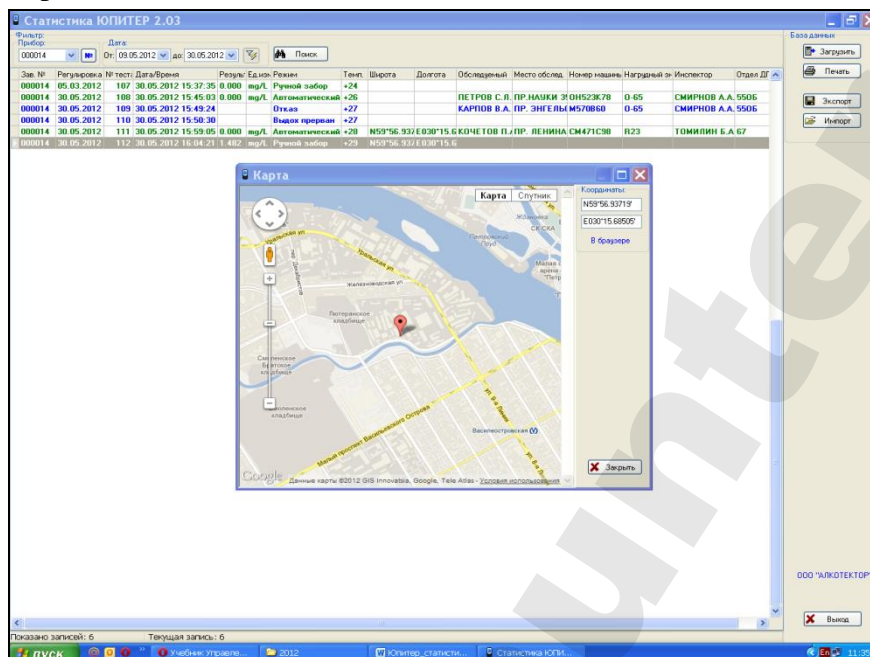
Статистика ЮПИТЕР 2.03

Фильтр:
Прибор:
000014
Дата:
От: 09.05.2012 до: 30.05.2012
Поиск

База данных
Загрузить
Печать
Экспорт
Импорт

| Зав. № | Регулировка | № теста | Дата/Время | Результ | Ед.изм | Режим | Темп. | Широта | Долгота | Обследуемый | Место обслед. | Номер машины | Нагрудный знак | Инспектор | Отдел ДГ |
|---|---|---|---|---|---|---|---|---|---|---|---|---|---|---|---|
| 000014 | 05.03.2012 | 107 | 30.05.2012 15:37:35 | 0.000 | mg/L | Ручной забор | +24 | | | | | | | | |
| 000014 | 30.05.2012 | 108 | 30.05.2012 15:45:03 | 0.000 | mg/L | Автоматический | +26 | | | ПЕТРОВ С.Я. | ПР.НАУКИ 3 | ОН523К78 | 0-65 | СМИРНОВ А.А. | 5506 |
| 000014 | 30.05.2012 | 109 | 30.05.2012 15:49:24 | | | Отказ | +27 | | | КАРПОВ В.А. | ПР. ЭНГЕЛЬ | М570В60 | 0-65 | СМИРНОВ А.А. | 5506 |
| 000014 | 30.05.2012 | 110 | 30.05.2012 15:50:30 | | | Выдох прерван | +27 | | | | | | | | |
| 000014 | 30.05.2012 | 111 | 30.05.2012 15:59:05 | 0.000 | mg/L | Автоматический | +28 | N59°56.937 | E030°15.6 | КОЧЕТОВ П. | ПР. ЛЕНИНА | СМ471С98 | R23 | ТОМИЛИН Б.А. | 67 |
| 000014 | 30.05.2012 | 112 | 30.05.2012 16:04:21 | 1.482 | mg/L | Ручной забор | +29 | N59°56.937 | E030°15.6 | | | | | | |

Карта
Карта Спутник
Координаты:
N59°56.93719'
E030°15.68505'
В браузере
Уральская ул.
Железноводская ул.
Лютеранское кладбище
Смоленское Братское кладбище
Смоленское кладбище
Малый проспект Васильевского Острова
Василеостровская
Петровский пруд
Закрыть
Google Данные карты ©2012 GIS Innovatsia, Google, Tele Atlas - Условия использования

ООО "АЛКОТЕКТОР"
Выход

Показано записей: 6 Текущая запись: 6

пуск Учебник Управле... 2012 Юпитер_статисти... Статистика ЮПИ... En 11:35